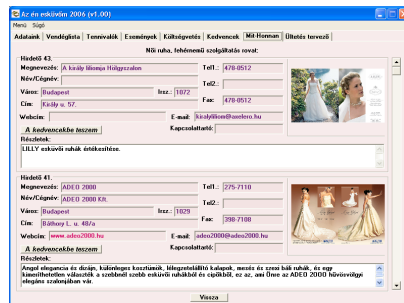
Az én esküvőm 2006 (v1.00)
Menü Súgó
Adataink | Vendéglista | Tennivalók | Események | Költségvetés | Kedvencek | Mit-Honnan | Ültetés tervező

Női ruha, fehérnemű szolgáltatás rovat:

Hirdető 43.
Megnevezés: A király liliomja Hölgyszalon
Név/Cégnév:
Város: Budapest
Irsz.: 1072
Cím: Király u. 57.
Webcím:
Tel1.: 478-0512
Tel2.:
Fax: 478-0512
E-mail: kiralyliliom@axelero.hu
A kedvencekbe teszem
Kapcsolattartó:
Részletek:
LILLY esküvői ruhák értékesítése.

Hirdető 41.
Megnevezés: ADEO 2000
Név/Cégnév: ADEO 2000 Kft.
Város: Budapest
Irsz.: 1029
Cím: Báthory L. u. 48/a
Webcím: www.adeo2000.hu
Tel1.: 275-7110
Tel2.:
Fax: 398-7108
E-mail: adeo2000@adeo2000.hu
A kedvencekbe teszem
Kapcsolattartó:
Részletek:
Angol elegancia és dizájn, különleges kosztümök, hiegzetaladítató kalapok, mesés és szexi báli ruhák, és egy lenyűgöző választék a szebbnél szebb esküvői ruhákból és cipőkből, ez az, ami Önre az ADEO 2000 hűvösvölgyi elegáns szalonjában vár.

Vissza